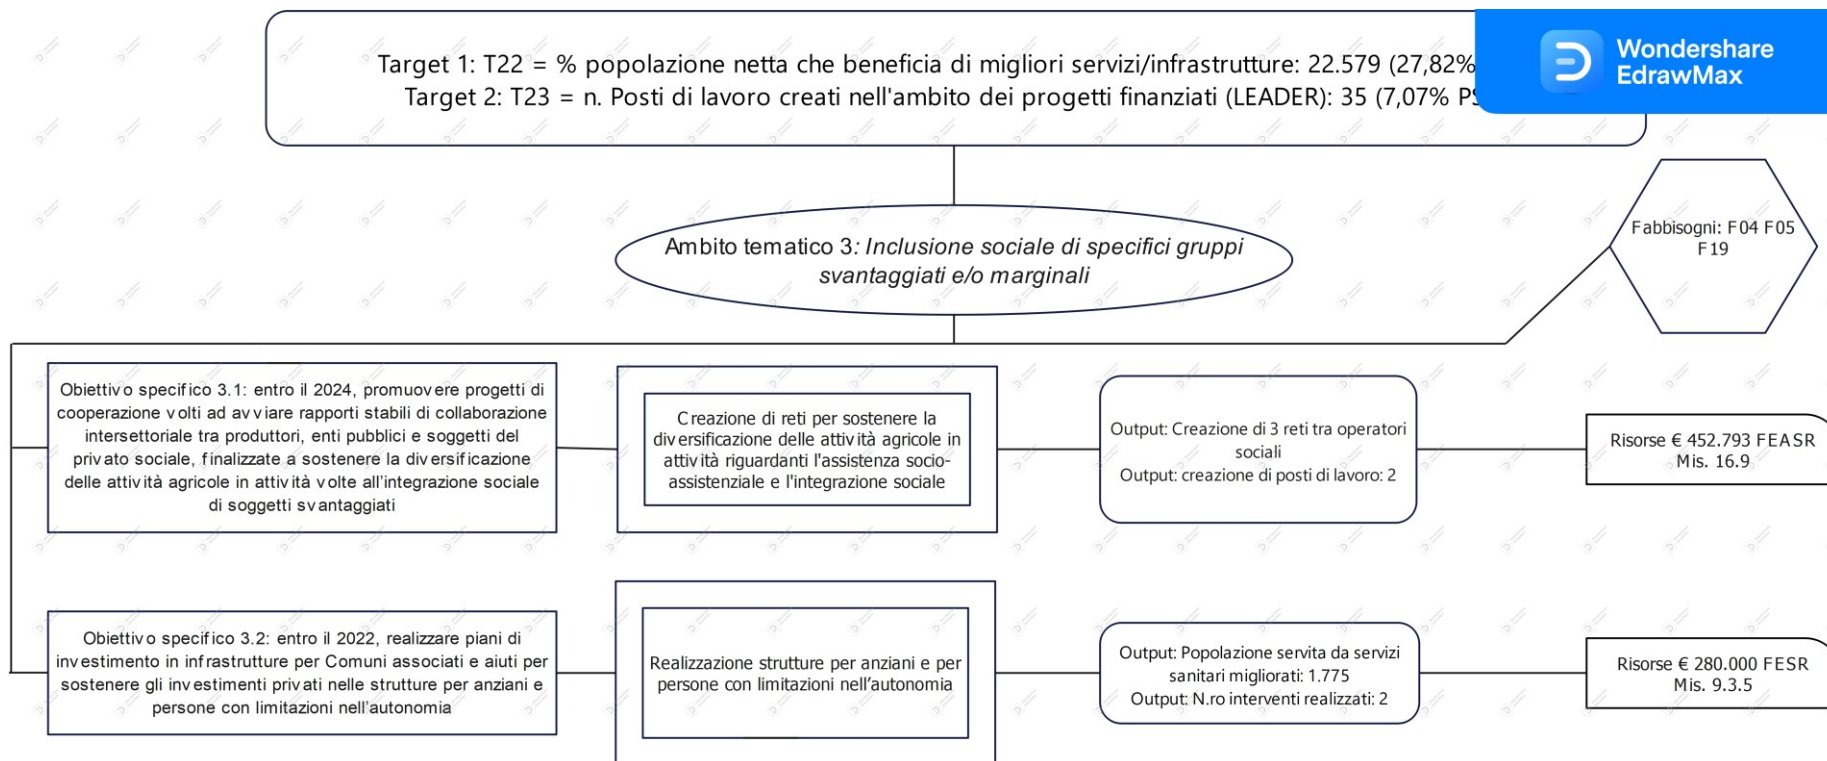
Target 1: T22 = % popolazione netta che beneficia di migliori servizi/infrastrutture: 22.579 (27,82%
Target 2: T23 = n. Posti di lavoro creati nell'ambito dei progetti finanziati (LEADER): 35 (7,07% PS

Wondershare EdrawMax

Ambito tematico 3: Inclusione sociale di specifici gruppi svantaggiati e/o marginali

Fabbisogni: F04 F05 F19

Obiettivo specifico 3.1: entro il 2024, promuovere progetti di cooperazione volti ad avviare rapporti stabili di collaborazione intersettoriale tra produttori, enti pubblici e soggetti del privato sociale, finalizzate a sostenere la diversificazione delle attività agricole in attività volte all'integrazione sociale di soggetti svantaggiati

Creazione di reti per sostenere la diversificazione delle attività agricole in attività riguardanti l'assistenza socio-assistenziale e l'integrazione sociale

Output: Creazione di 3 reti tra operatori sociali
Output: creazione di posti di lavoro: 2

Risorse € 452.793 FEASR
Mis. 16.9

Obiettivo specifico 3.2: entro il 2022, realizzare piani di investimento in infrastrutture per Comuni associati e aiuti per sostenere gli investimenti privati nelle strutture per anziani e persone con limitazioni nell'autonomia

Realizzazione strutture per anziani e per persone con limitazioni nell'autonomia

Output: Popolazione servita da servizi sanitari migliorati: 1.775
Output: N.ro interventi realizzati: 2

Risorse € 280.000 FESR
Mis. 9.3.5